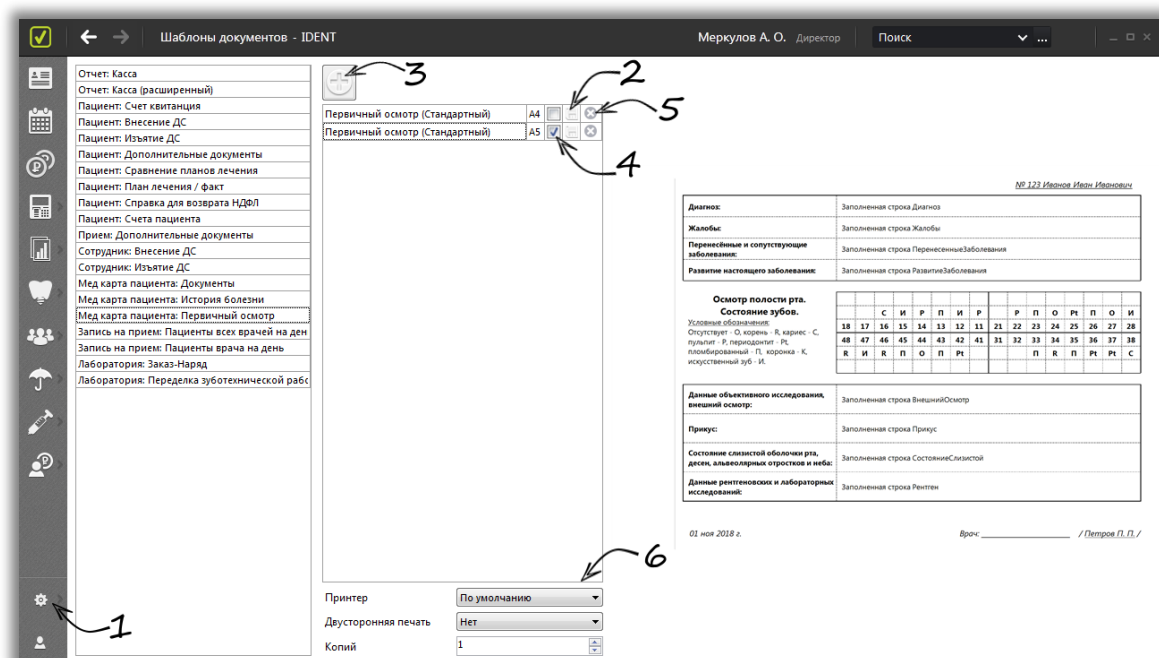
Шаблоны документов - IDENT

Меркулов А. О. Директор

Поиск

Отчет: Касса
Отчет: Касса (расширенный)
Пациент: Счет квитанция
Пациент: Внесение ДС
Пациент: Изъятие ДС
Пациент: Дополнительные документы
Пациент: Сравнение планов лечения
Пациент: План лечения / факт
Пациент: Справка для возврата НДФЛ
Пациент: Счета пациента
Прием: Дополнительные документы
Сотрудник: Внесение ДС
Сотрудник: Изъятие ДС
Мед карта пациента: Документы
Мед карта пациента: История болезни
Мед карта пациента: Первичный осмотр
Запись на прием: Пациенты всех врачей на ден
Запись на прием: Пациенты врача на день
Лаборатория: Заказ-Наряд
Лаборатория: Переделка зуботехнической рабс

3

2

5

4

Первичный осмотр (Стандартный) A4
Первичный осмотр (Стандартный) A5

6

Принтер По умолчанию
Двусторонняя печать Нет
Копий 1

1

№ 123 Иванов Иван Иванович

| Диагноз: | Заполненная строка Диагноз |
|---|---|
| Жалобы: | Заполненная строка Жалобы |
| Перенесённые и сопутствующие заболевания: | Заполненная строка ПеренесенныеЗаболевания |
| Развитие настоящего заболевания: | Заполненная строка РазвитиеЗаболевания |

Осмотр полости рта. Состояние зубов.
Условные обозначения:
Отсутствует - О, корень - R, кариес - С, пульпит - Р, периодонтит - Pt, пломбированный - П, коронка - К, искусственный зуб - И.

| | С | И | Р | П | И | Р | | | Р | П | О | Pt | П | О | И |
|---|---|---|---|---|---|---|---|---|---|---|---|---|---|---|---|
| 18 | 17 | 16 | 15 | 14 | 13 | 12 | 11 | 21 | 22 | 23 | 24 | 25 | 26 | 27 | 28 |
| 48 | 47 | 46 | 45 | 44 | 43 | 42 | 41 | 31 | 32 | 33 | 34 | 35 | 36 | 37 | 38 |
| R | И | R | П | О | П | Pt | | | | П | R | П | Pt | Pt | С |

| Данные объективного исследования, внешний осмотр: | Заполненная строка ВнешнийОсмотр |
|---|---|
| Прикус: | Заполненная строка Прикус |
| Состояние слизистой оболочки рта, десен, альвеолярных отростков и неба: | Заполненная строка СостояниеСлизистой |
| Данные рентгеновских и лабораторных исследований: | Заполненная строка Рентген |

01 ноя 2018 г.

Врач: ____________ / Петров П. П. /